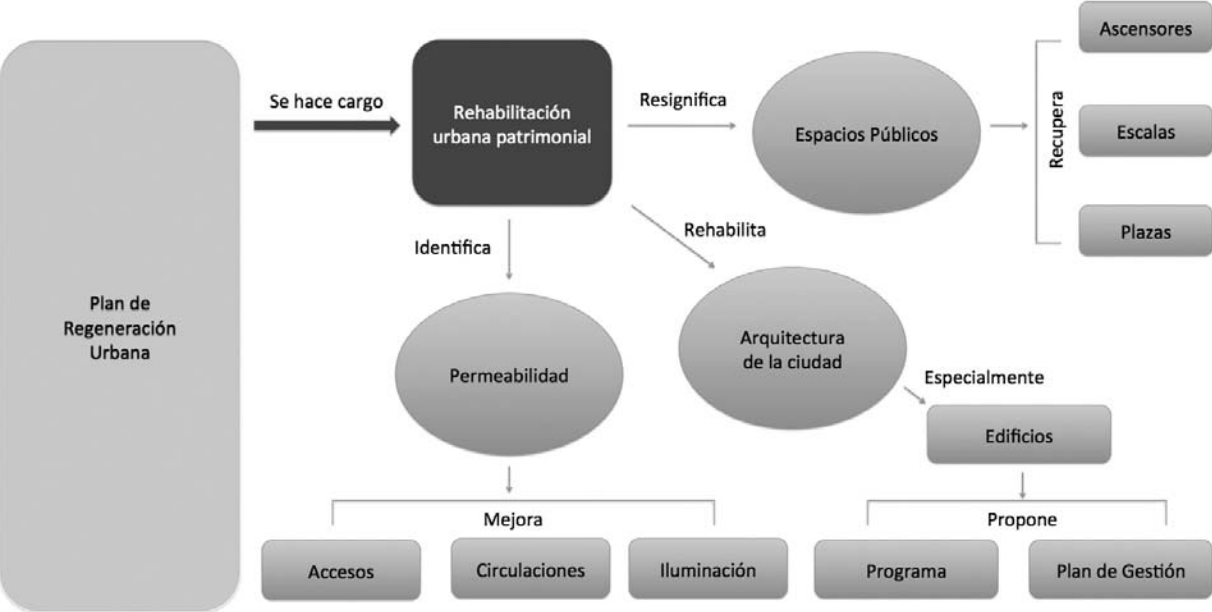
Plan de Regeneración Urbana

Se hace cargo

Rehabilitación urbana patrimonial

Resignifica

Espacios Públicos

Recupera

Ascensores

Escalas

Plazas

Identifica

Rehabilita

Permeabilidad

Arquitectura de la ciudad

Especialmente

Edificios

Mejora

Accesos

Circulaciones

Iluminación

Propone

Programa

Plan de Gestión